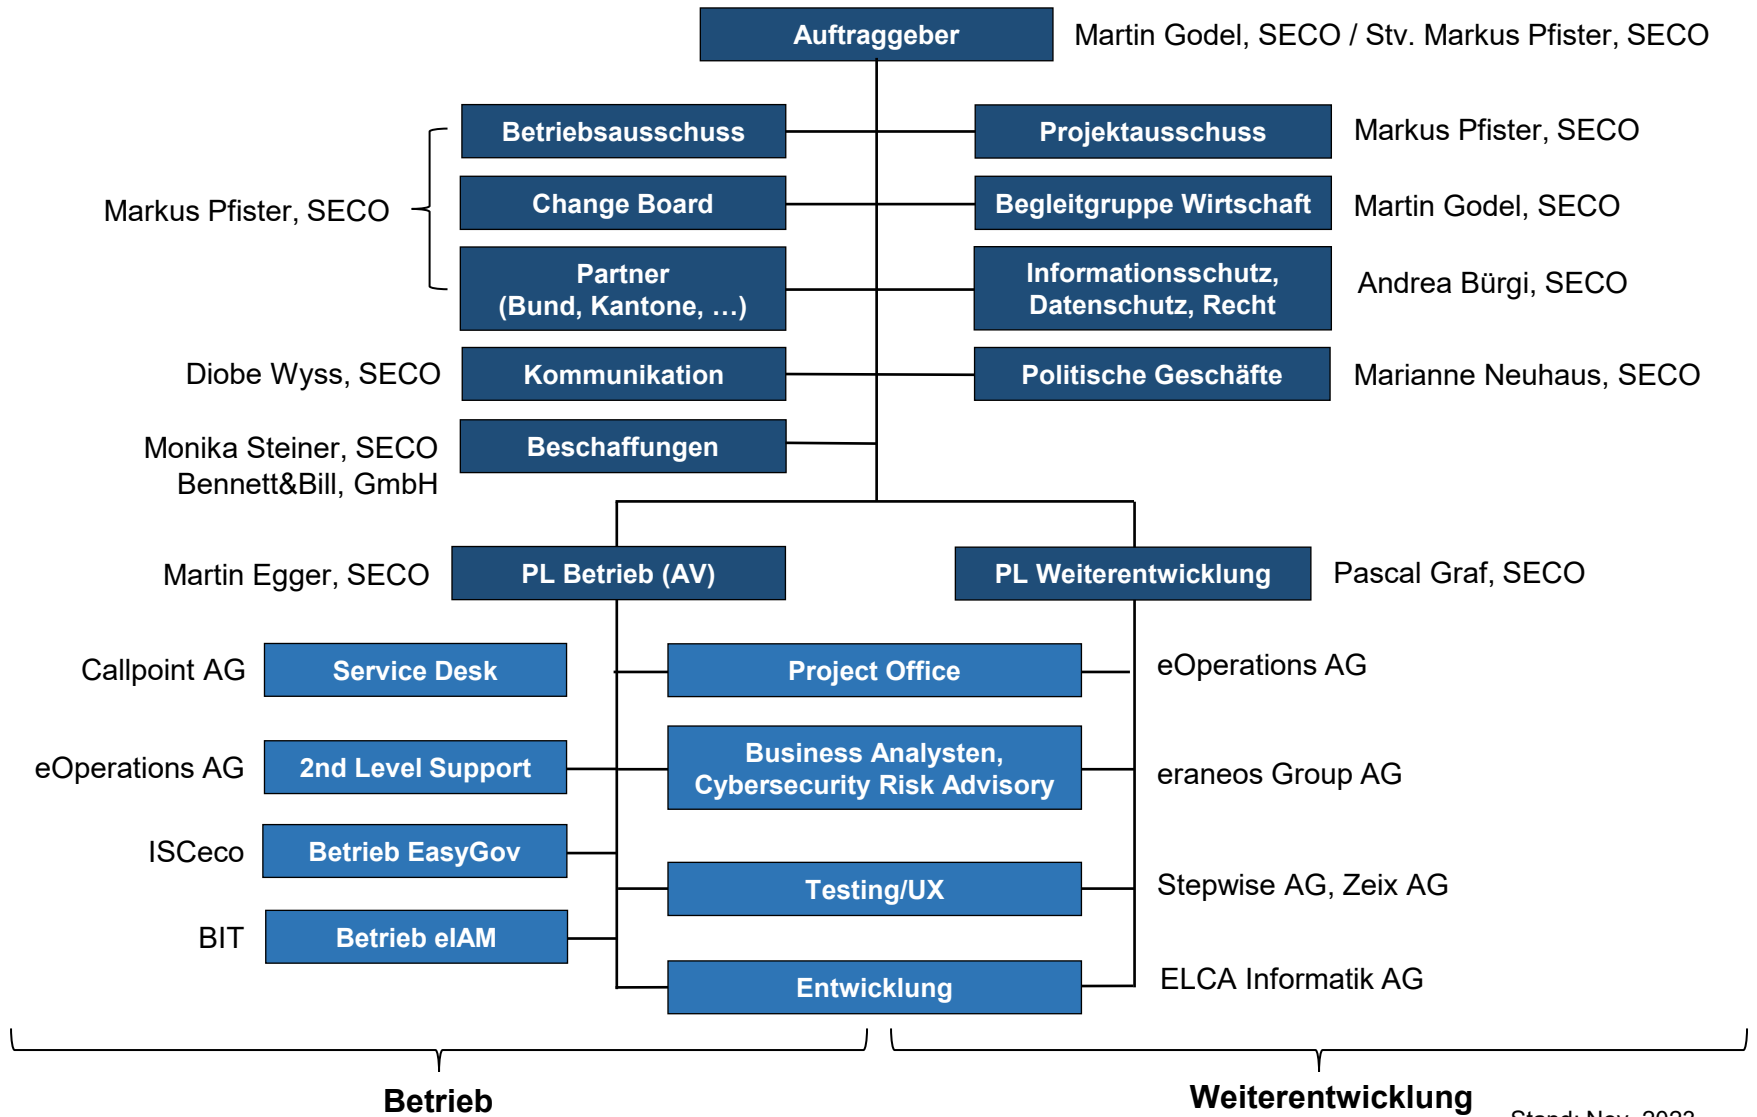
Auftraggeber
Martin Godel, SECO / Stv. Markus Pfister, SECO

Betriebsausschuss
Change Board
Partner (Bund, Kantone, …)
Markus Pfister, SECO

Projektausschuss
Markus Pfister, SECO

Begleitgruppe Wirtschaft
Martin Godel, SECO

Informationsschutz, Datenschutz, Recht
Andrea Bürgi, SECO

Diobe Wyss, SECO
Kommunikation

Politische Geschäfte
Marianne Neuhaus, SECO

Monika Steiner, SECO
Bennett&Bill, GmbH
Beschaffungen

Martin Egger, SECO
PL Betrieb (AV)

PL Weiterentwicklung
Pascal Graf, SECO

Callpoint AG
Service Desk

Project Office
eOperations AG

eOperations AG
2nd Level Support

Business Analysten, Cybersecurity Risk Advisory
eraneos Group AG

ISCeco
Betrieb EasyGov

Testing/UX
Stepwise AG, Zeix AG

BIT
Betrieb eIAM

Entwicklung
ELCA Informatik AG

Betrieb
Weiterentwicklung
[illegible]